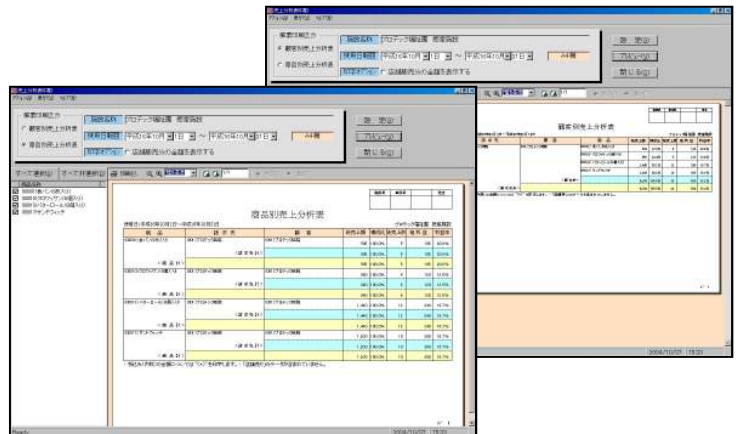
売上分析表印刷
検索項目入力
顧客別売上分析表
商品別売上分析表
施設名称 グロテック福祉園 恵寿施設
検索日範囲 平成16年10月 1日 ～ 平成16年10月 31日
A4横
印刷オプション 店舗販売分の金額を表示する
印刷
プレビュー
閉じる

売上分析表印刷
検索項目入力
顧客別売上分析表
商品別売上分析表
施設名称 グロテック福祉園 恵寿施設
検索日範囲 平成16年10月 1日 ～ 平成16年10月 31日
A4横
印刷オプション 店舗販売分の金額を表示する
印刷
プレビュー
閉じる
すべて選択
すべて非選択
商品名

顧客別売上分析表

商品別売上分析表
グロテック福祉園 恵寿施設
商品
顧客
販売金額
販売数
利益率
(顧客計)
(商品計)

Ready
2006/10/27 15:33
2006/10/27 15:33